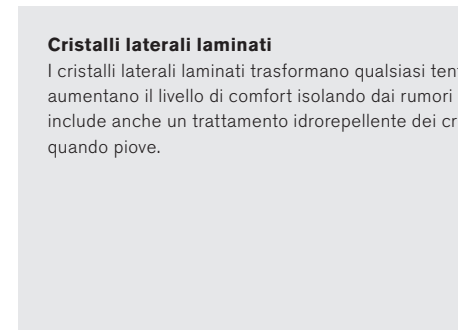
**Cristalli laterali laminati**

I cristalli laterali laminati trasformano qualsiasi tent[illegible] aumentano il livello di comfort isolando dai rumori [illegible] include anche un trattamento idrorepellente dei cr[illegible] quando piove.